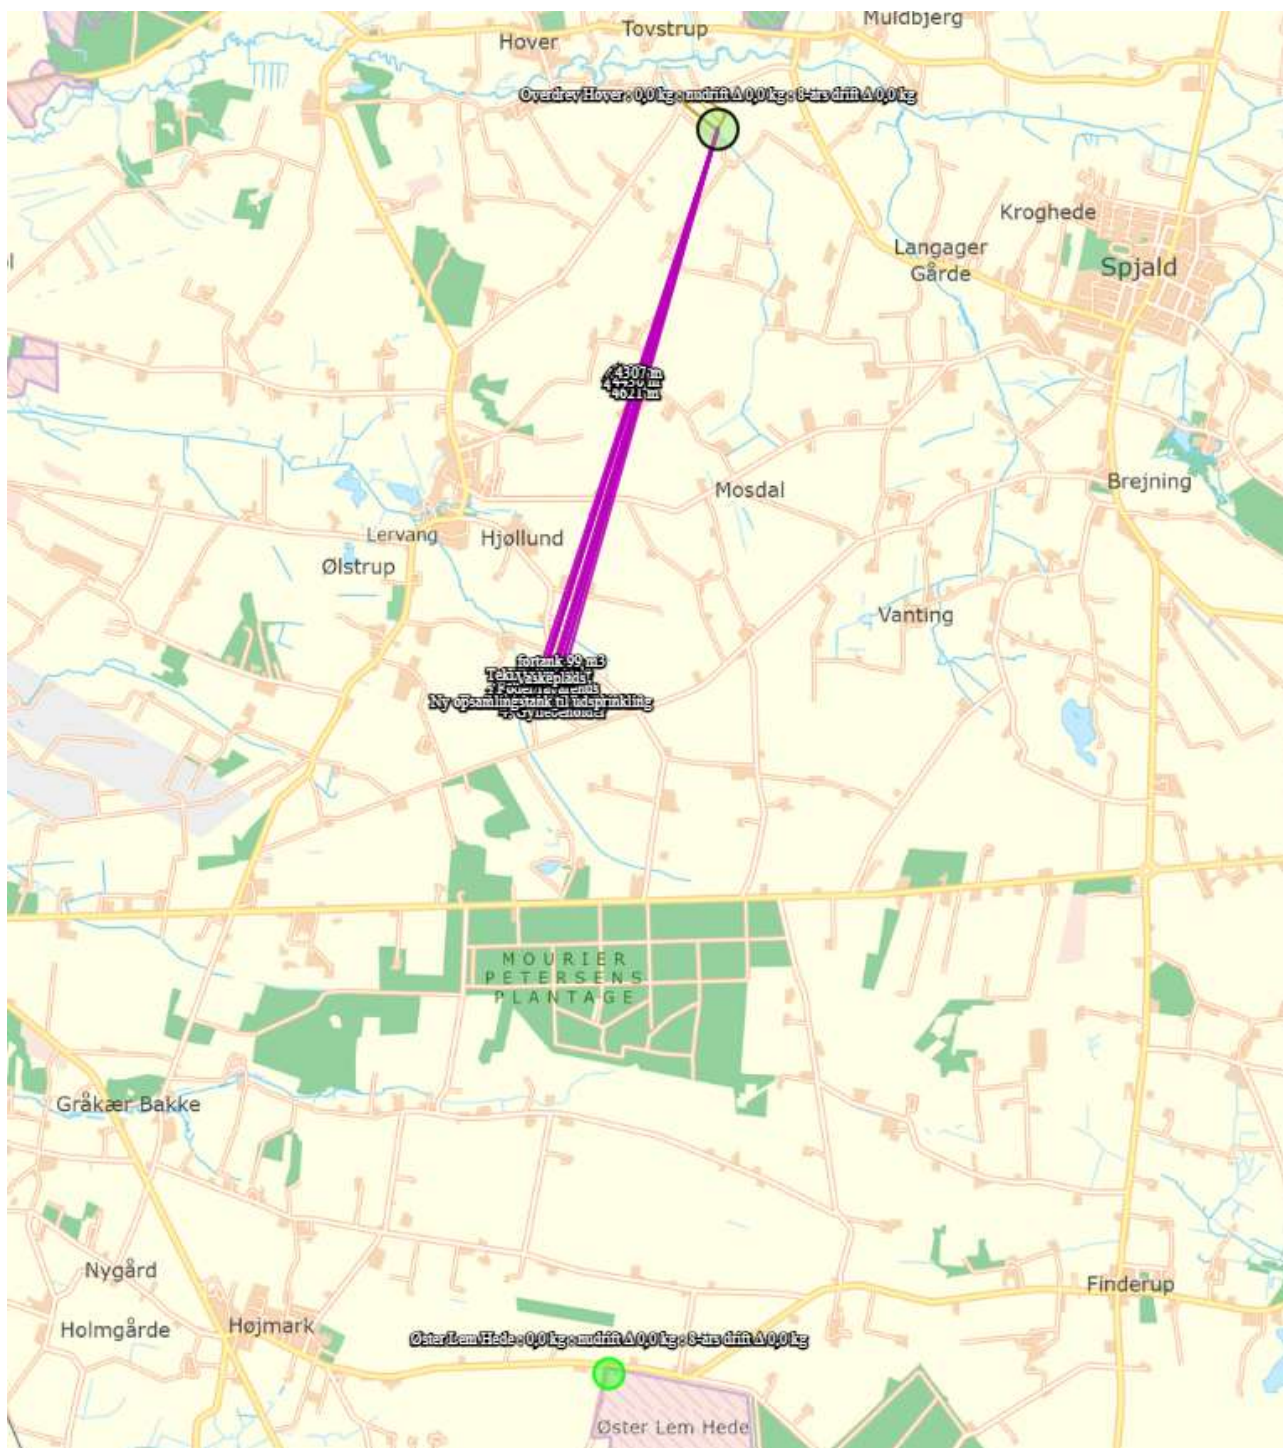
Muldbjerg
Hover
Tovstrup
Overdrev Hover : 0,0 kg : nudrift Δ 0,0 kg : 8-års drift Δ 0,0 kg
Kroghede
Langager Gårde
Spjald
4307 m
4430 m
4621 m
Mosdal
Brejning
Lervang
Hjøllund
Ølstrup
Vanting
fortank 99 m3
Vaskeplads
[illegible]
Ny opsamlingstank til udsprinkling
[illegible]
MOURIER PETERSENS PLANTAGE
Gråkær Bakke
Nygård
Holmgårde
Højmark
Finderup
Øster Lem Hede : 0,0 kg : nudrift Δ 0,0 kg : 8-års drift Δ 0,0 kg
Øster Lem Hede